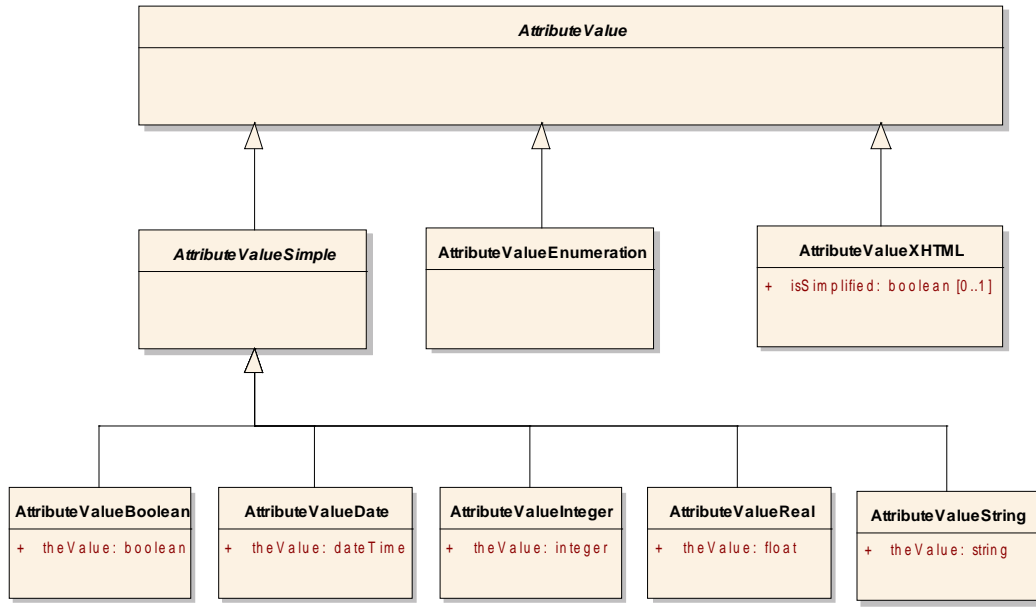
AttributeValue

AttributeValueSimple

AttributeValueEnumeration

AttributeValueXHTML

+ isSimplified: boolean [0..1]

AttributeValueBoolean

+ theValue: boolean

AttributeValueDate

+ theValue: dateTime

AttributeValueInteger

+ theValue: integer

AttributeValueReal

+ theValue: float

AttributeValueString

+ theValue: string